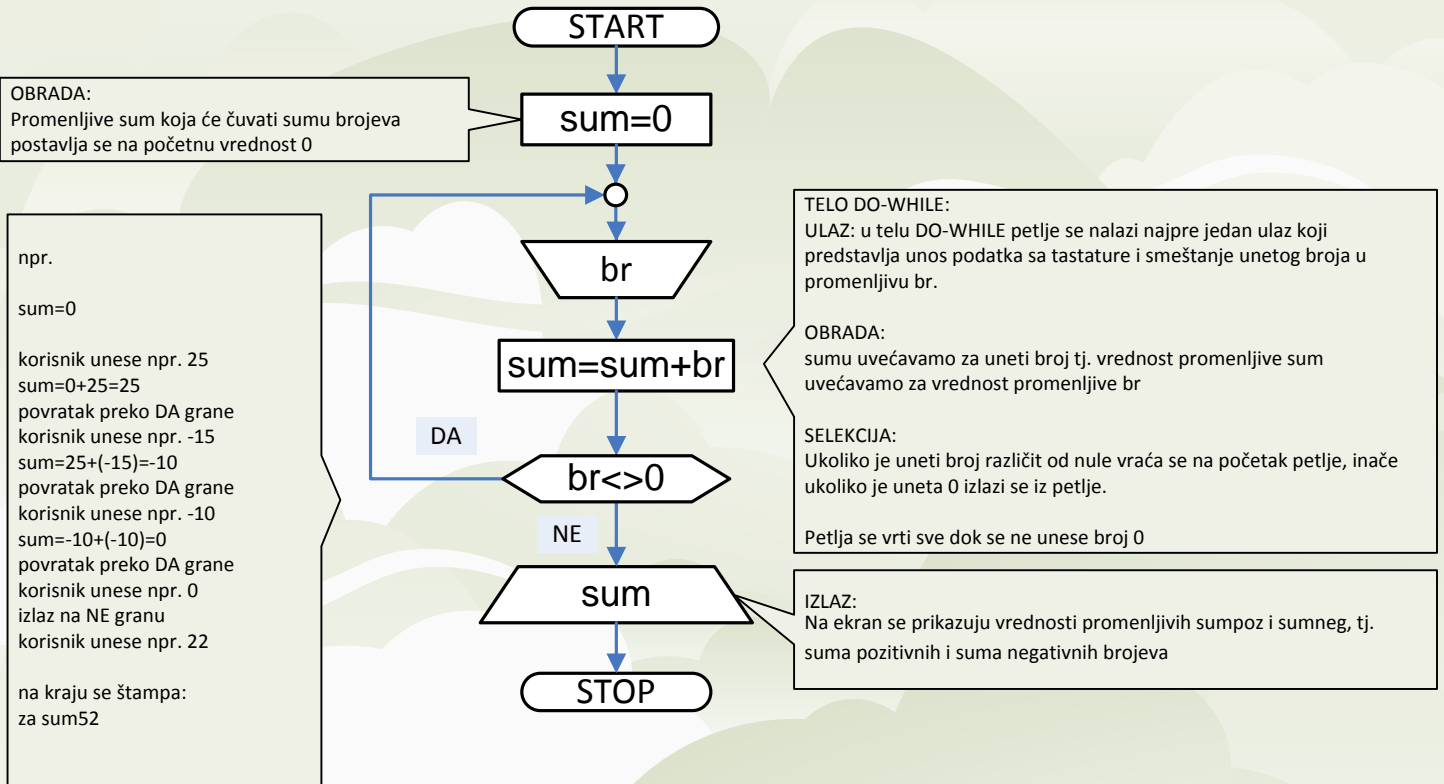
START

OBRADA:
Promenljive sum koja će čuvati sumu brojeva postavlja se na početnu vrednost 0

sum=0

npr.

sum=0

korisnik unese npr. 25
sum=0+25=25
povratak preko DA grane
korisnik unese npr. -15
sum=25+(-15)=-10
povratak preko DA grane
korisnik unese npr. -10
sum=-10+(-10)=0
povratak preko DA grane
korisnik unese npr. 0
izlaz na NE granu
korisnik unese npr. 22

na kraju se štampa:
za sum52

br

sum=sum+br

DA

br<>0

NE

sum

STOP

TELO DO-WHILE:
ULAZ: u telu DO-WHILE petlje se nalazi najpre jedan ulaz koji predstavlja unos podatka sa tastature i smeštanje unetog broja u promenljivu br.

OBRADA:
sumu uvećavamo za uneti broj tj. vrednost promenljive sum uvećavamo za vrednost promenljive br

SELEKCIJA:
Ukoliko je uneti broj različit od nule vraća se na početak petlje, inače ukoliko je uneta 0 izlazi se iz petlje.

Petlja se vrti sve dok se ne unese broj 0

IZLAZ:
Na ekran se prikazuju vrednosti promenljivih sumpoz i sumneg, tj. suma pozitivnih i suma negativnih brojeva